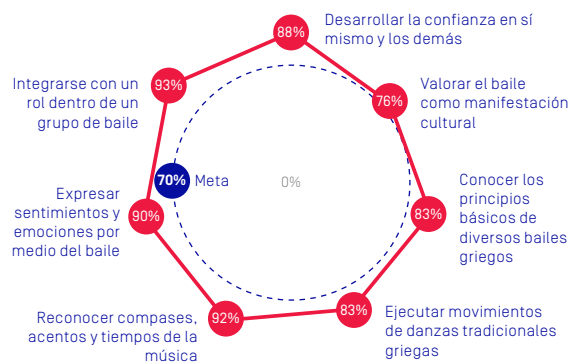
88%
Desarrollar la confianza en sí mismo y los demás

93%
Integrarse con un rol dentro de un grupo de baile

76%
Valorar el baile como manifestación cultural

70%
Meta

0%

83%
Conocer los principios básicos de diversos bailes griegos

90%
Expresar sentimientos y emociones por medio del baile

92%
Reconocer compases, acentos y tiempos de la música

83%
Ejecutar movimientos de danzas tradicionales griegas